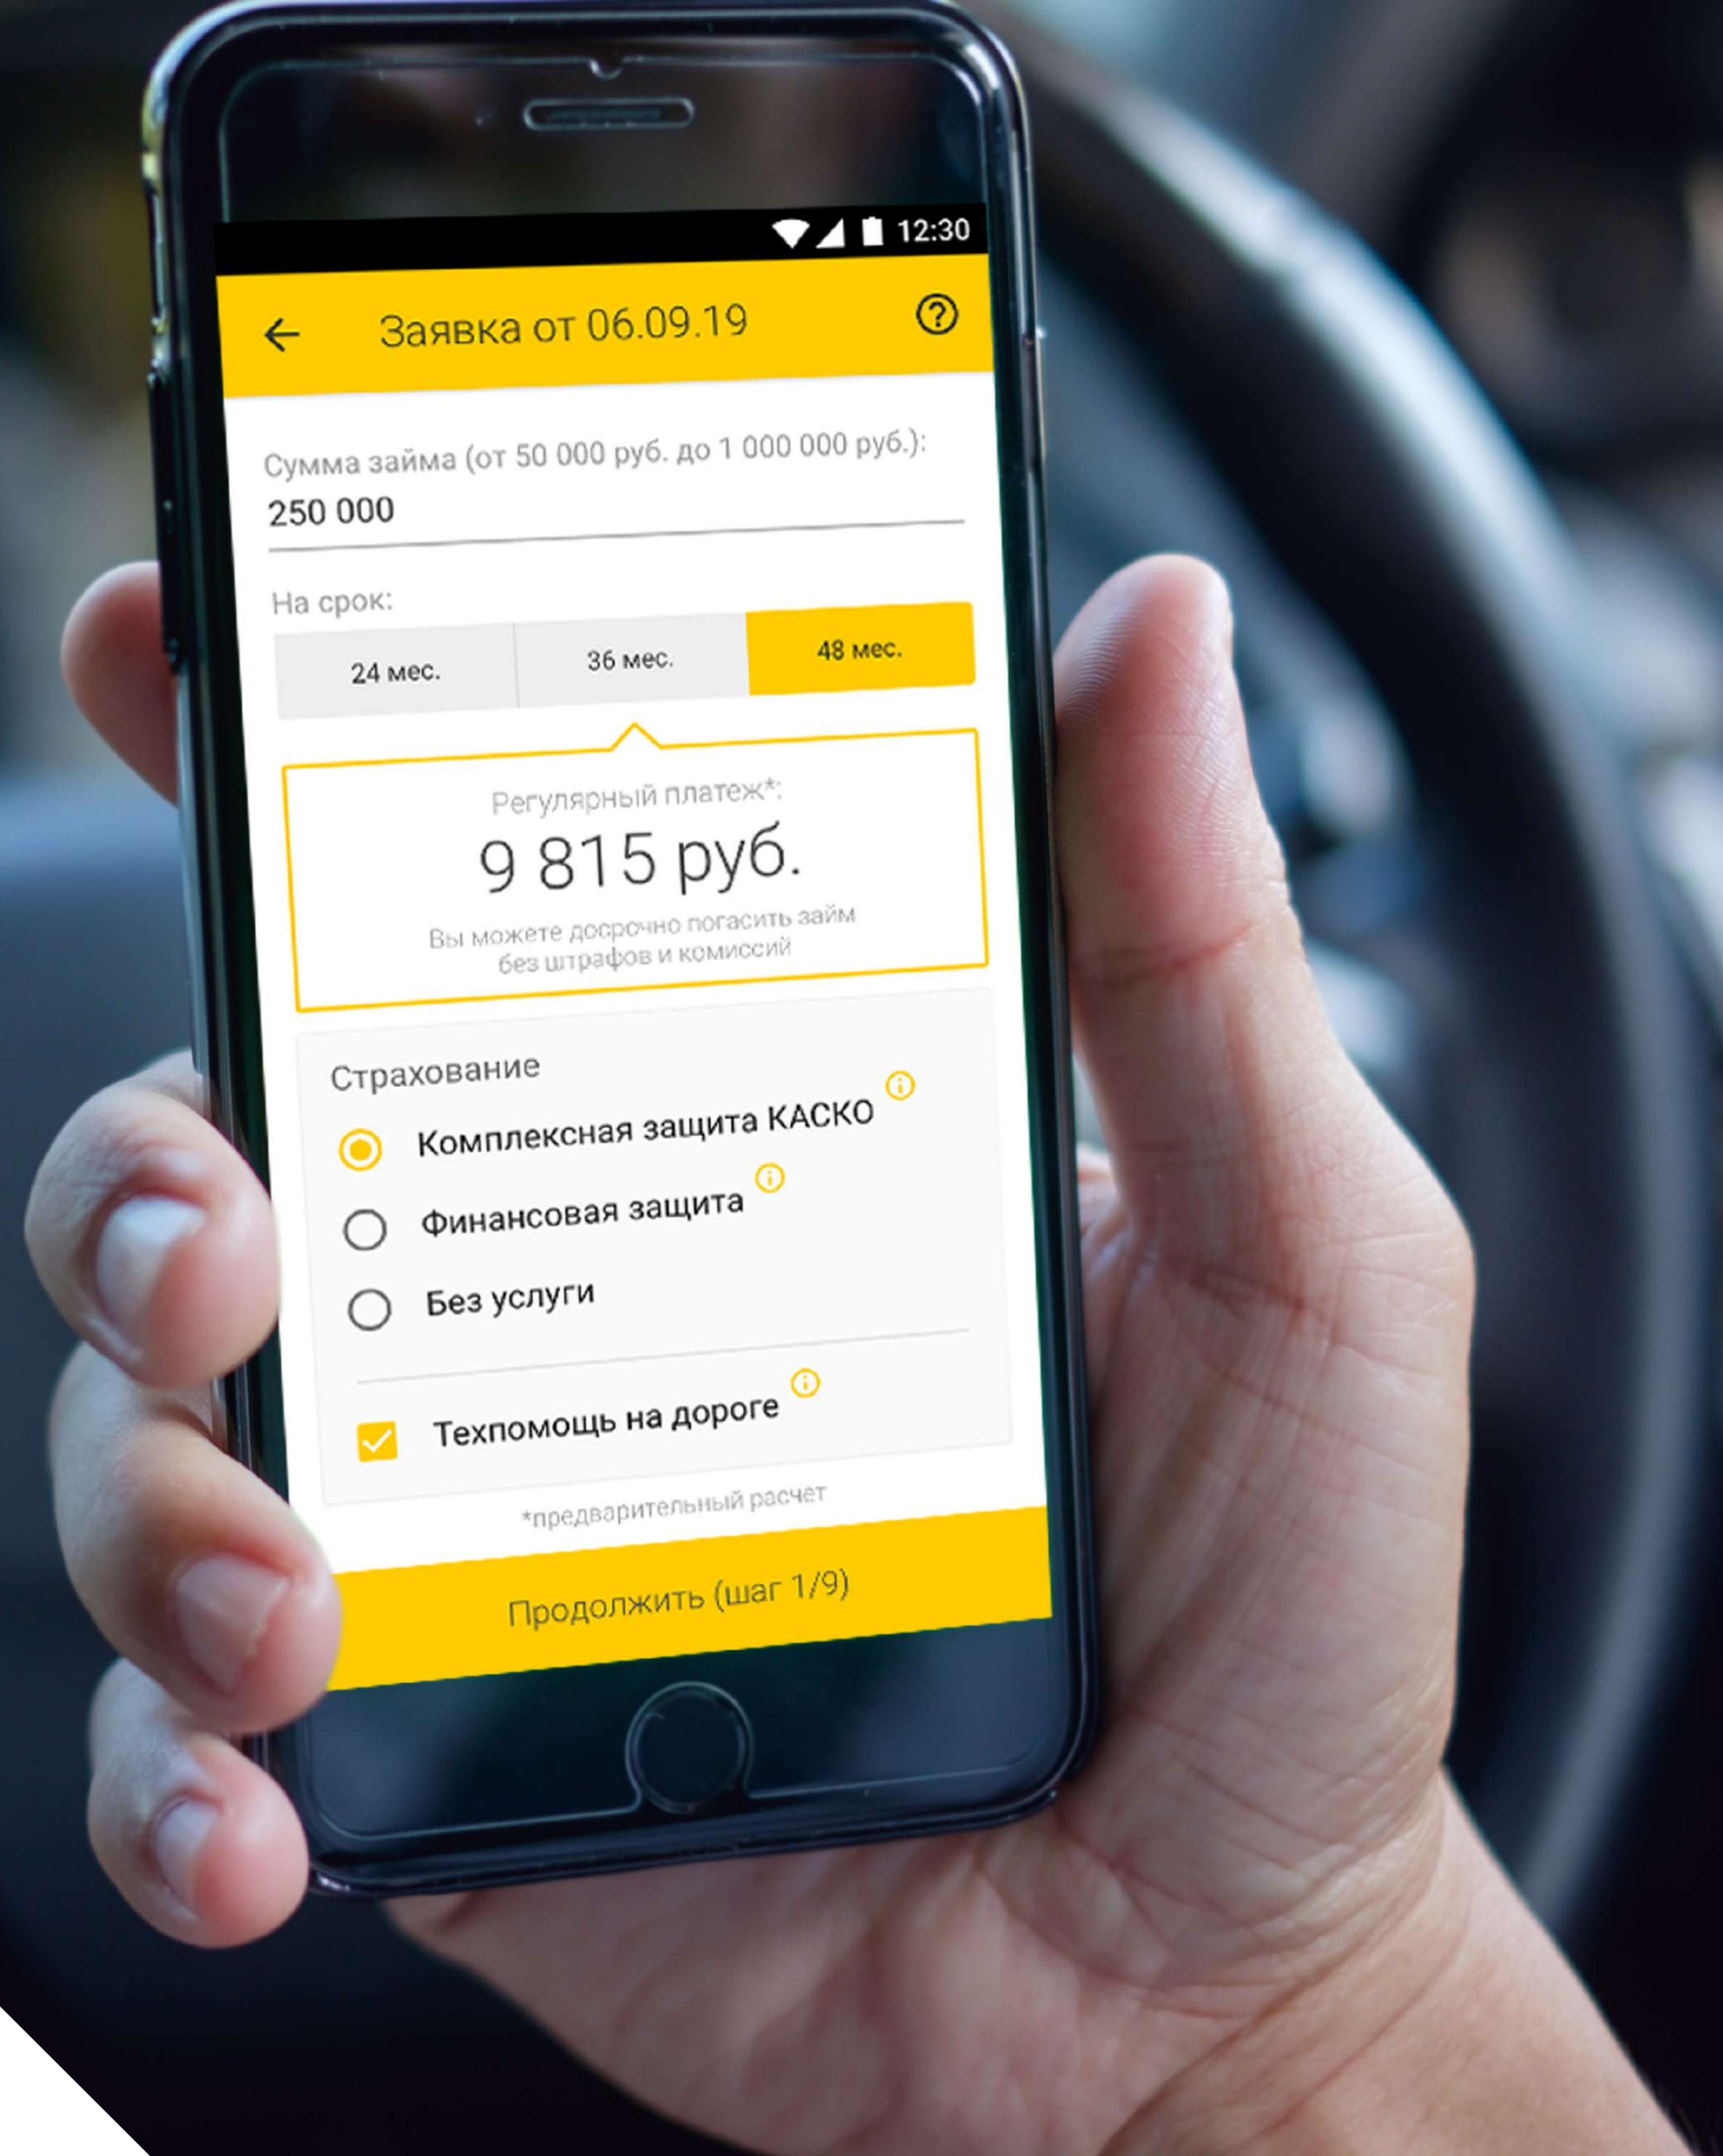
12:30

Заявка от 06.09.19

Сумма займа (от 50 000 руб. до 1 000 000 руб.):
250 000

На срок:

24 мес. | 36 мес. | 48 мес.

Регулярный платеж*:
9 815 руб.
Вы можете досрочно погасить займ без штрафов и комиссий

Страхование
Комплексная защита КАСКО
Финансовая защита
Без услуги

Техпомощь на дороге

*предварительный расчет

Продолжить (шаг 1/9)